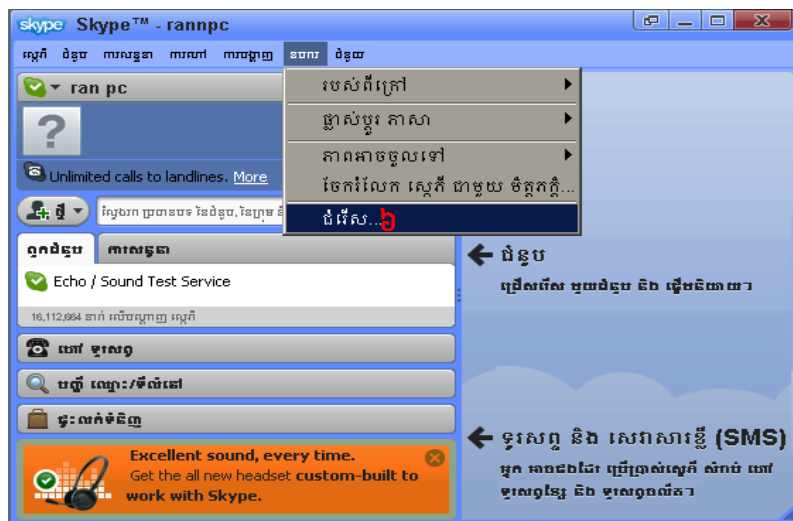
skype Skype™ - rannpc

ស្កៃភ៍ ទំនាក់ទំនង ការសន្ទនា ការហៅ ការបង្ហាញ ឧបករណ៍ ជំនួយ

ran pc

Unlimited calls to landlines. More

ថ្មី

ស្វែងរក ប្រធានបទ នៃទំនាក់ទំនង, នៃក្រុម និ

ទំនាក់ទំនង ការសន្ទនា

Echo / Sound Test Service

16,112,664 នាក់ លើបណ្ដាញ ស្កៃភ៍

ហៅ ទូរស័ព្ទ

បញ្ចូល ឈ្មោះ/ទីតាំង

ផ្ទះ លក់ទំនិញ

Excellent sound, every time. Get the all new headset custom-built to work with Skype.

របស់ពីក្រៅ
ផ្លាស់ប្ដូរ ភាសា
ភាពអាចចូលទៅ
ចែករំលែក ស្កៃភ៍ ជាមួយ មិត្តភក្ដិ...
ជំរើស... ៦

ជំនួយ
ជ្រើសរើស មួយជំនួយ និង ផ្ដើមនិយាយ

ទូរស័ព្ទ និង សេវាសារខ្លី (SMS)
អ្នក អាចនឹងដែរ ប្រើប្រាស់ស្កៃភ៍ សំរាប់ ហៅ ទូរស័ព្ទខ្សែ និង ទូរស័ព្ទចល័ត